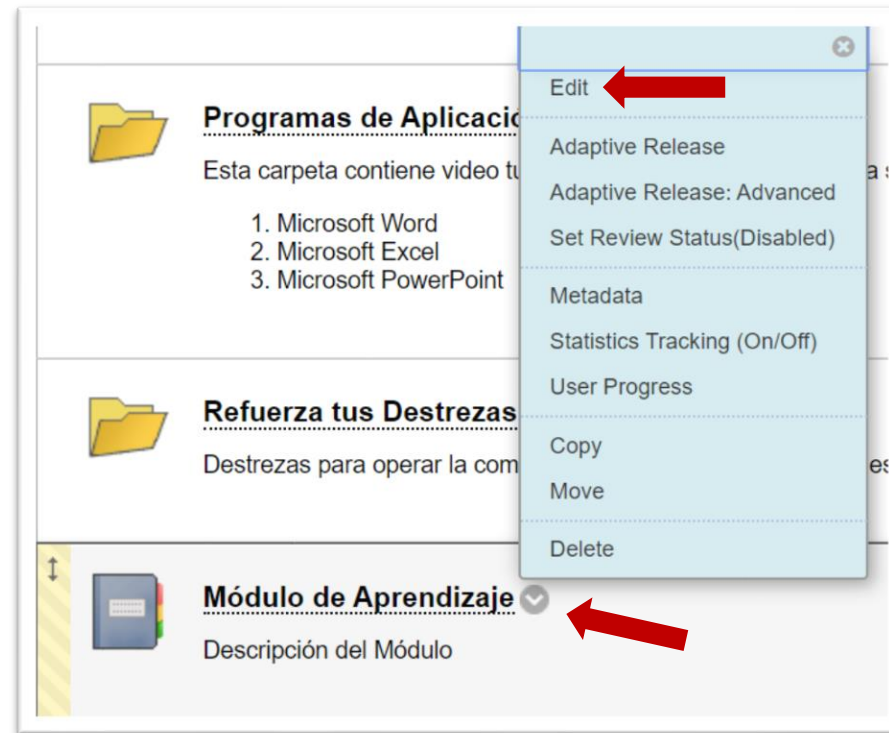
Programas de Aplicacio

Esta carpeta contiene video tu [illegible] a s

1. Microsoft Word
2. Microsoft Excel
3. Microsoft PowerPoint

Refuerza tus Destrezas

Destrezas para operar la com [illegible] es

Módulo de Aprendizaje

Descripción del Módulo

Edit

Adaptive Release

Adaptive Release: Advanced

Set Review Status(Disabled)

Metadata

Statistics Tracking (On/Off)

User Progress

Copy

Move

Delete